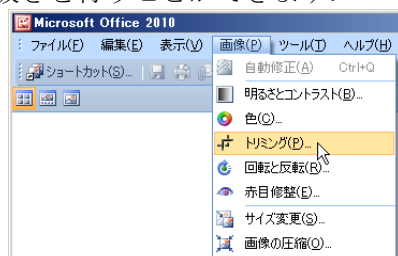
Microsoft Office 2010
ファイル(F) 編集(E) 表示(V) 画像(P) ツール(T) ヘルプ(H)
ショートカット(S)...
自動修正(A) Ctrl+Q
明るさとコントラスト(B)...
色(C)...
トリミング(P)...
回転と反転(R)...
赤目修整(E)...
サイズ変更(S)...
画像の圧縮(O)...